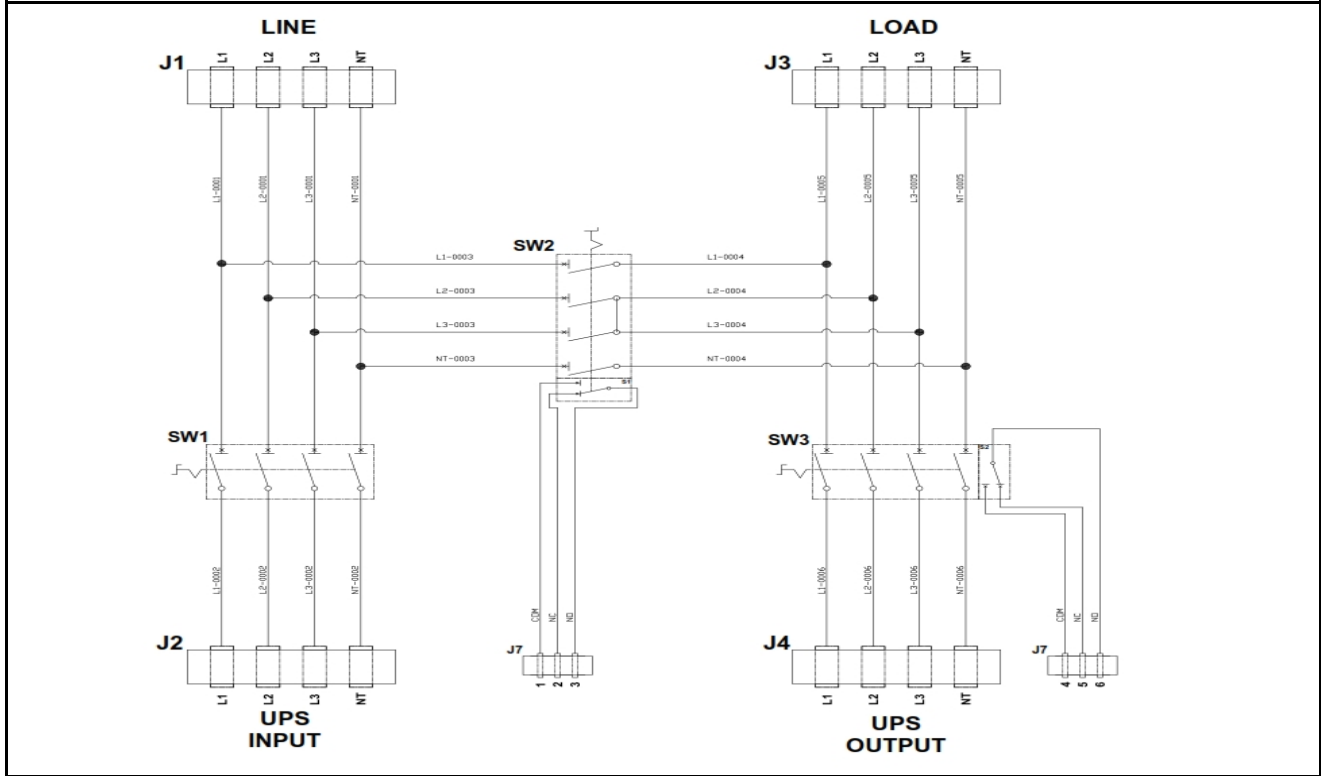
LINE

J1 L1 L2 L3 NT

L1-0001 L2-0001 L3-0001 NT-0001

L1-0003
L2-0003
L3-0003
NT-0003

SW2

S1

SW1

L1-0002 L2-0002 L3-0002 NT-0002

J2 L1 L2 L3 NT

UPS
INPUT

COM NC NO

J7 1 2 3

LOAD

J3 L1 L2 L3 NT

L1-0005 L2-0005 L3-0005 NT-0005

L1-0004
L2-0004
L3-0004
NT-0004

SW3

S2

L1-0006 L2-0006 L3-0006 NT-0006

J4 L1 L2 L3 NT

UPS
OUTPUT

COM NC NO

J7 4 5 6